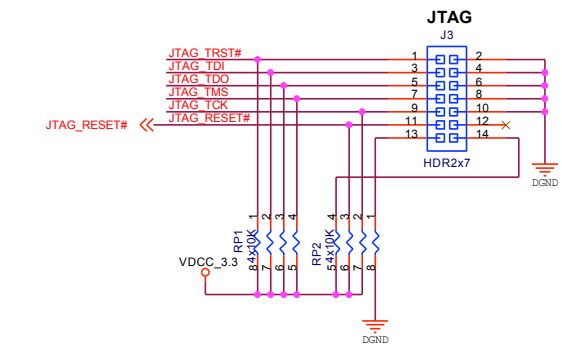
JTAG

J3

JTAG_TRST#
JTAG_TDI
JTAG_TDO
JTAG_TMS
JTAG_TCK
JTAG_RESET#
JTAG_RESET#

1 2
3 4
5 6
7 8
9 10
11 12
13 14

HDR2x7

DGND

RP1
8 4x10K
1 2 3 4
8 7 6 5

RP2
5 4x10K
4 3 2 1
5 6 7 8

VDCC_3.3

DGND